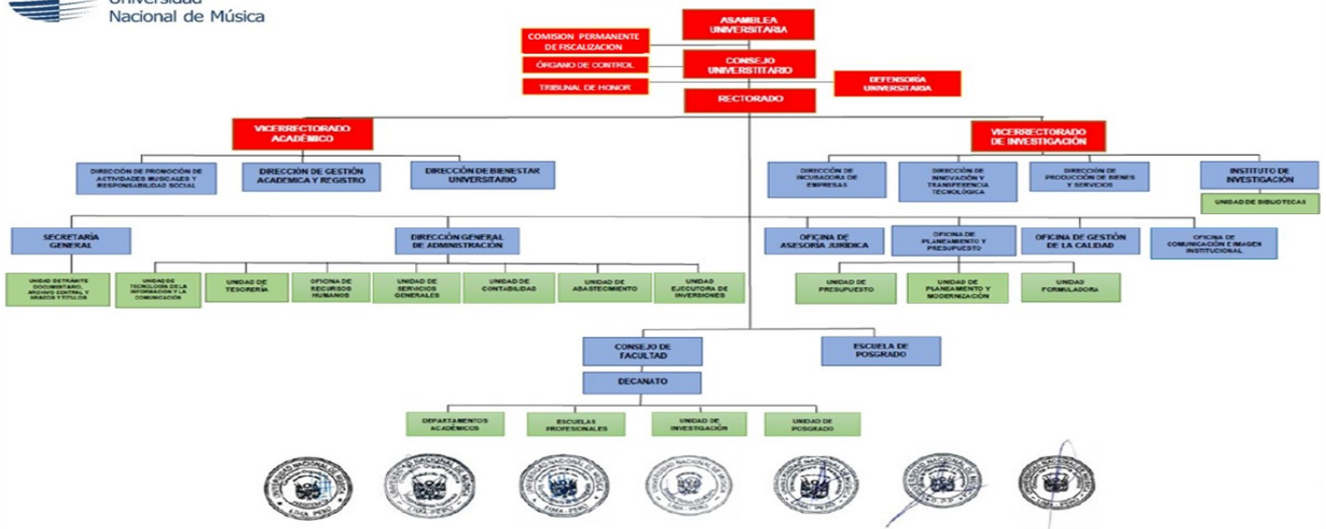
Universidad Nacional de Música

ASAMBLEA UNIVERSITARIA

COMISION PERMANENTE DE FISCALIZACION

ÓRGANO DE CONTROL

TRIBUNAL DE HONOR

CONSEJO UNIVERSITARIO

DEFENSORÍA UNIVERSITARIA

RECTORADO

VICERRECTORADO ACADÉMICO

DIRECCIÓN DE PROMOCIÓN DE ACTIVIDADES MUSICALES Y RESPONSABILIDAD SOCIAL

DIRECCIÓN DE GESTIÓN ACADEMICA Y REGISTRO

DIRECCIÓN DE BIENESTAR UNIVERSITARIO

VICERRECTORADO DE INVESTIGACIÓN

DIRECCIÓN DE INCUBADORA DE EMPRESAS

DIRECCIÓN DE INNOVACIÓN Y TRANSFERENCIA TECNOLÓGICA

DIRECCIÓN DE PRODUCCIÓN DE BIENES Y SERVICIOS

INSTITUTO DE INVESTIGACIÓN

UNIDAD DE BIBLIOTECAS

SECRETARÍA GENERAL

UNIDAD DE TRAMITE DOCUMENTARIO, ARCHIVO CENTRAL Y GRADOS Y TITULOS

DIRECCIÓN GENERAL DE ADMINISTRACIÓN

UNIDAD DE TECNOLOGÍA DE LA INFORMACIÓN Y LA COMUNICACIÓN

UNIDAD DE TESORERÍA

OFICINA DE RECURSOS HUMANOS

UNIDAD DE SERVICIOS GENERALES

UNIDAD DE CONTABILIDAD

UNIDAD DE ABASTECIMIENTO

UNIDAD EJECUTORA DE INVERSIONES

OFICINA DE ASESORÍA JURÍDICA

OFICINA DE PLANEAMIENTO Y PRESUPUESTO

UNIDAD DE PRESUPUESTO

UNIDAD DE PLANEAMIENTO Y MODERNIZACIÓN

OFICINA DE GESTIÓN DE LA CALIDAD

UNIDAD FORMULADORA

OFICINA DE COMUNICACIÓN E IMAGEN INSTITUCIONAL

CONSEJO DE FACULTAD

ESCUELA DE POSGRADO

DECANATO

DEPARTAMENTOS ACADÉMICOS

ESCUELAS PROFESIONALES

UNIDAD DE INVESTIGACIÓN

UNIDAD DE POSGRADO

UNIVERSIDAD NACIONAL DE MÚSICA LIMA - PERÚ

UNIVERSIDAD NACIONAL DE MÚSICA LIMA - PERÚ

UNIVERSIDAD NACIONAL DE MÚSICA LIMA - PERÚ

UNIVERSIDAD NACIONAL DE MÚSICA

UNIVERSIDAD NACIONAL DE MÚSICA

UNIVERSIDAD NACIONAL DE MÚSICA

UNIVERSIDAD NACIONAL DE MÚSICA